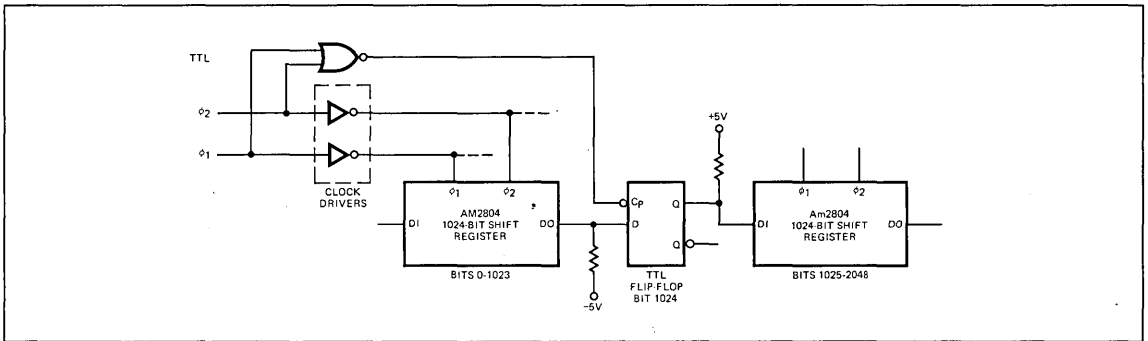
TTL

$\phi_2$

$\phi_1$

CLOCK DRIVERS

$\phi_1$ $\phi_2$

DI

AM2804 1024-BIT SHIFT REGISTER

DO

BITS 0-1023

$-5V$

$C_P$ Q

D Q

TTL FLIP-FLOP BIT 1024

+5V

$\phi_1$ $\phi_2$

DI

Am2804 1024-BIT SHIFT REGISTER

DO

BITS 1025-2048